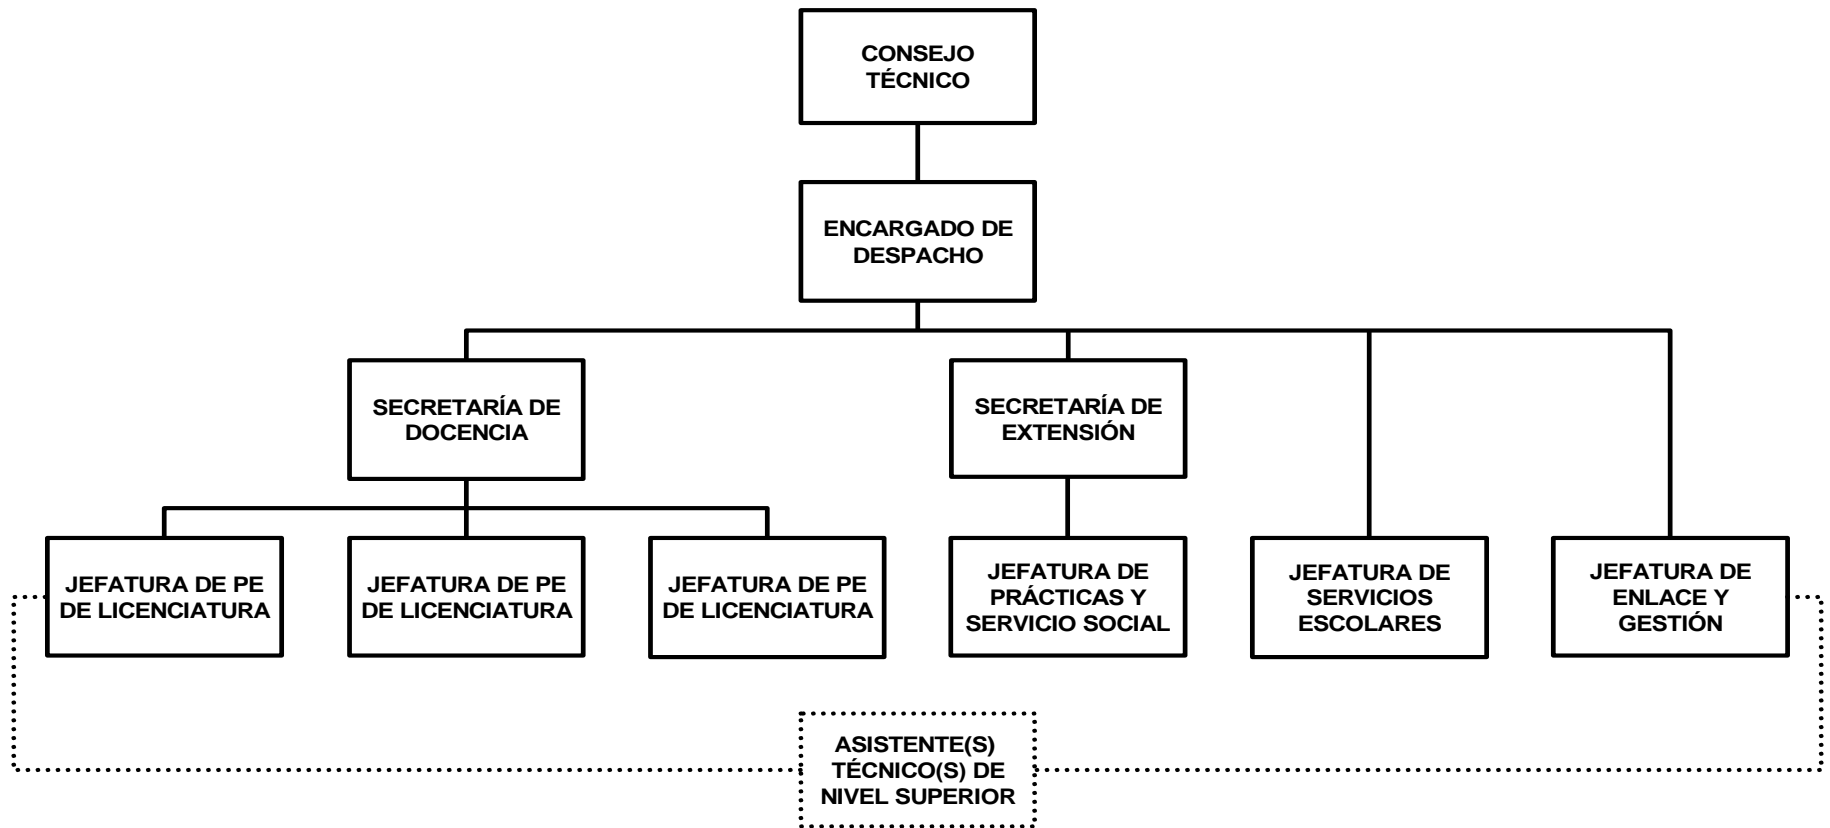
CONSEJO TÉCNICO

ENCARGADO DE DESPACHO

SECRETARÍA DE DOCENCIA

SECRETARÍA DE EXTENSIÓN

JEFATURA DE PE DE LICENCIATURA

JEFATURA DE PE DE LICENCIATURA

JEFATURA DE PE DE LICENCIATURA

JEFATURA DE PRÁCTICAS Y SERVICIO SOCIAL

JEFATURA DE SERVICIOS ESCOLARES

JEFATURA DE ENLACE Y GESTIÓN

ASISTENTE(S) TÉCNICO(S) DE NIVEL SUPERIOR